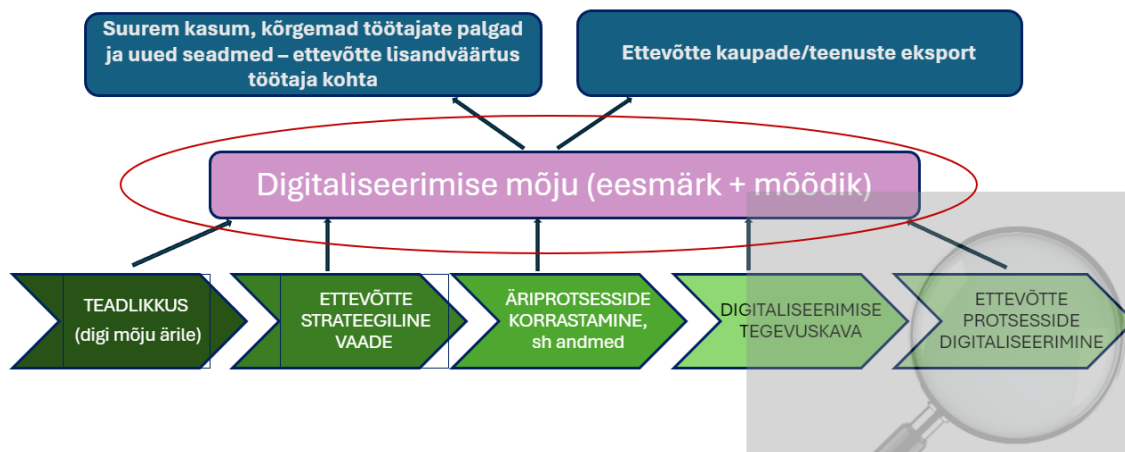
Suurem kasum, kõrgemad töötajate palgad ja uued seadmed – ettevõtte lisandväärtus töötaja kohta

Ettevõtte kaupade/teenuste eksport

Digitaliseerimise mõju (eesmärk + mõõdik)

TEADLIKKUS (digi mõju ärile)

ETTEVÕTTE STRATEEGILINE VAADE

ÄRIPROTSESSIDE KORRASTAMINE, sh andmed

DIGITALISEERIMISE TEGEVUSKAVA

ETTEVÕTTE PROTSESSIDE DIGITALISEERIMINE